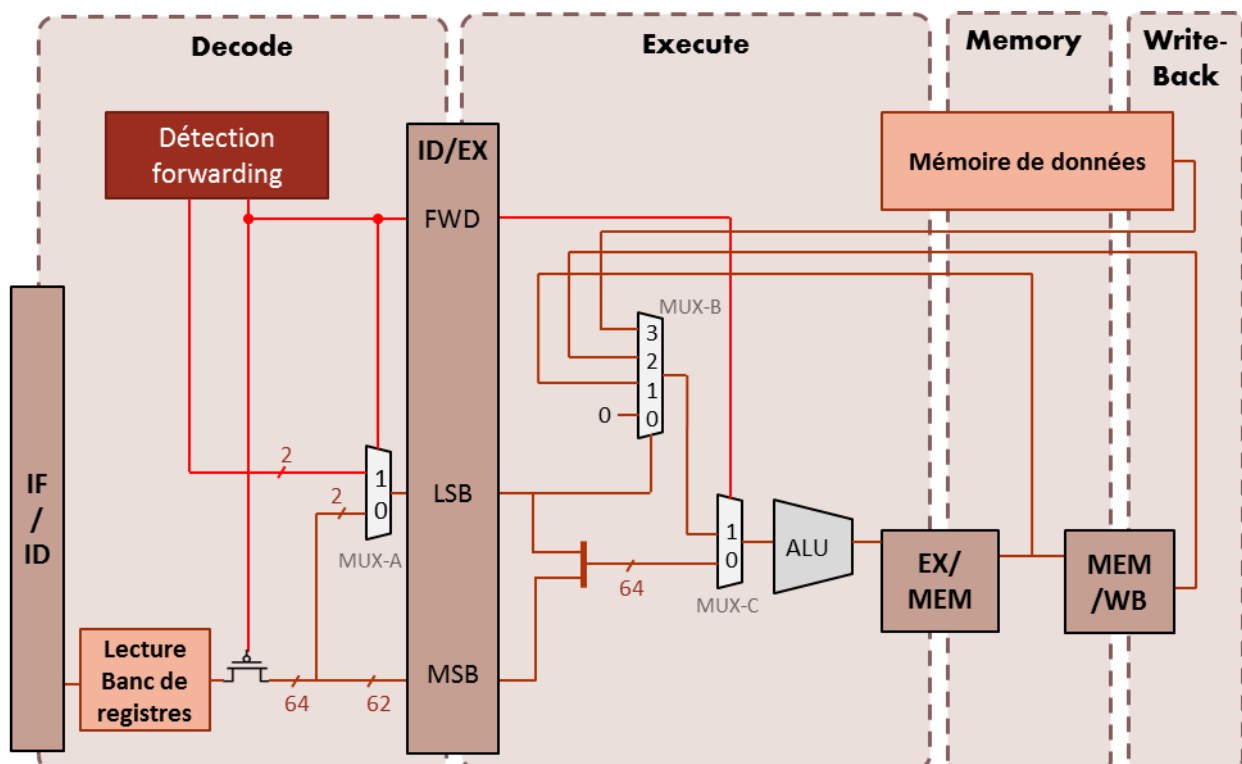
Decode

Execute

Memory

Write-Back

Détection forwarding

ID/EX

FWD

Mémoire de données

MUX-B

3
2
1
0

0

IF / ID

2

1
0

2

MUX-A

LSB

1
0

ALU

EX/ MEM

MEM /WB

64

MUX-C

Lecture Banc de registres

64

62

MSB